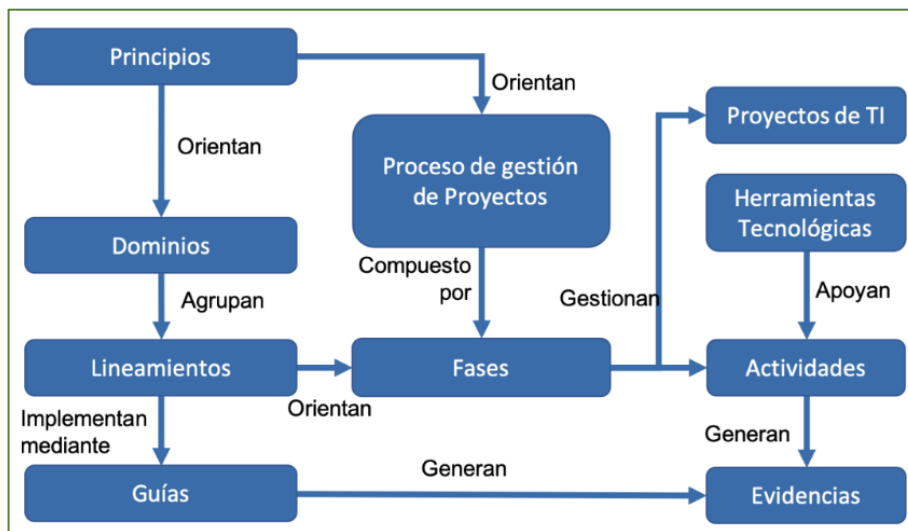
Principios

Orientan

Orientan

Proceso de gestión de Proyectos

Proyectos de TI

Herramientas Tecnológicas

Dominios

Agrupan

Compuesto por

Gestionan

Apoyan

Lineamientos

Fases

Actividades

Orientan

Implementan mediante

Generan

Generan

Guías

Evidencias